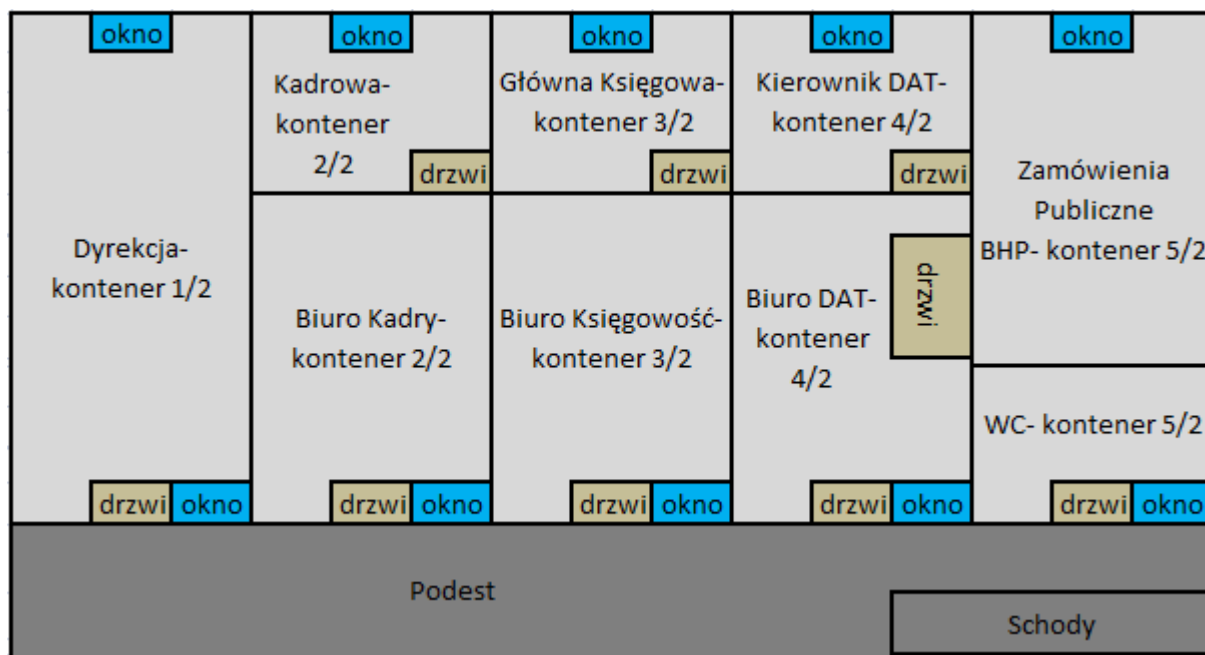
okno
okno
okno
okno
okno

Kadrowa-kontener 2/2
drzwi

Główna Księgowa-kontener 3/2
drzwi

Kierownik DAT-kontener 4/2
drzwi

Zamówienia Publiczne BHP- kontener 5/2

Dyrekcja-kontener 1/2

Biuro Kadry-kontener 2/2

Biuro Księgowość-kontener 3/2

Biuro DAT-kontener 4/2

drzwi

WC- kontener 5/2

drzwi okno
drzwi okno
drzwi okno
drzwi okno
drzwi okno

Podest

Schody